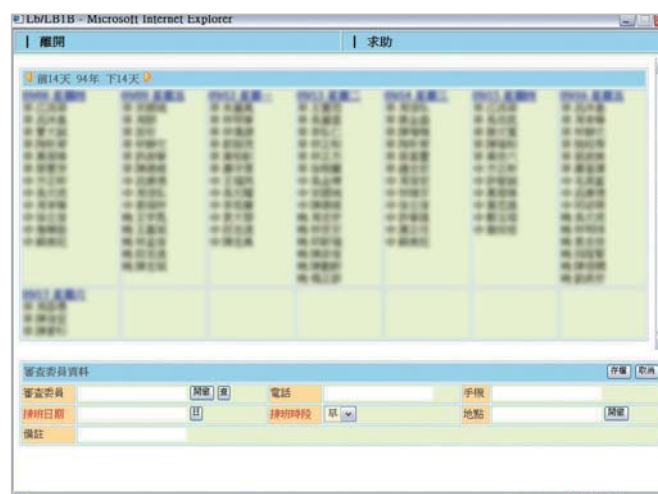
Lb/LB1B - Microsoft Internet Explorer

| 離開

| 求助

前14天 94年 下14天

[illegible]

審查委員資料

存檔 取消

| 審查委員 | | 開窗 清 | 電話 | | 手機 | |
|---|---|---|---|---|---|---|
| 排班日期 | | 日 | 排班時段 | 早 | 地點 | 開窗 |
| 備註 | | | | | | |